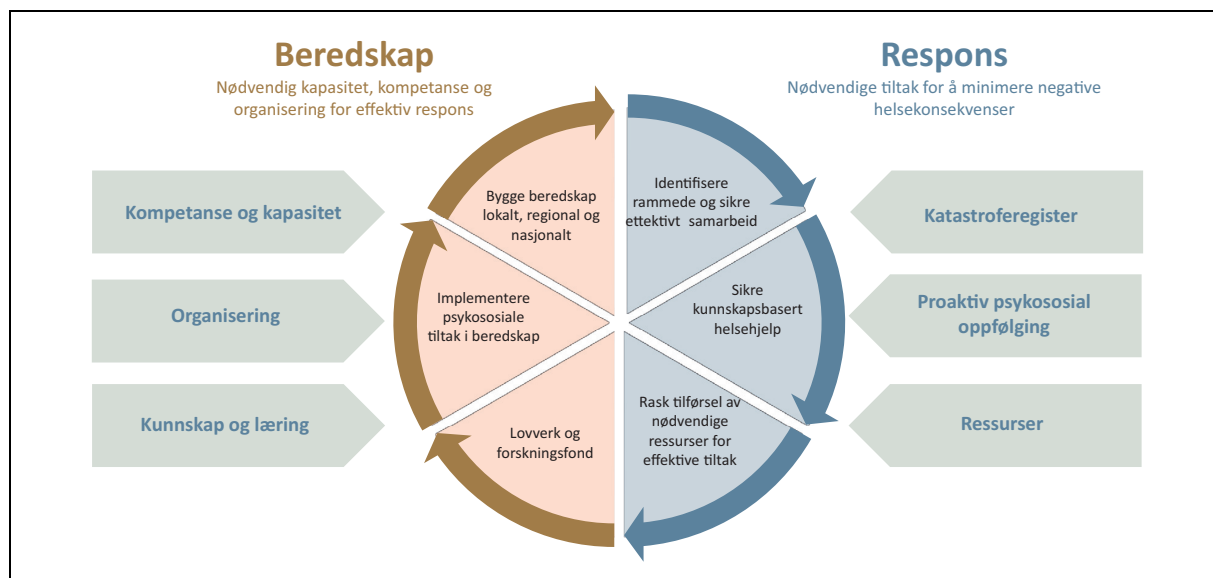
Beredskap
Nødvendig kapasitet, kompetanse og organisering for effektiv respons

Respons
Nødvendige tiltak for å minimere negative helsekonsekvenser

Kompetanse og kapasitet

Organisering

Kunnskap og læring

Bygge beredskap lokalt, regional og nasjonalt

Implementere psykososiale tiltak i beredskap

Lovverk og forskningsfond

Identifisere rammede og sikre ettektivt samarbeid

Sikre kunnskapsbasert helsehjelp

Rask tilførsel av nødvendige ressurser for effektive tiltak

Katastroferegister

Proaktiv psykososial oppfølging

Ressurser